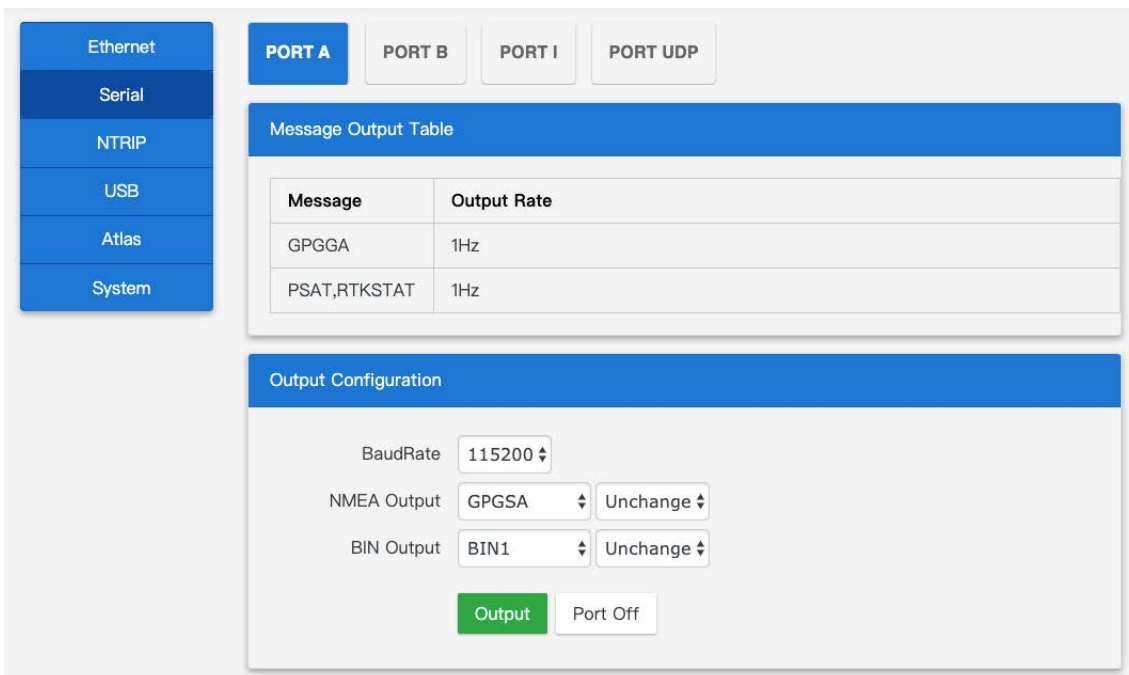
Ethernet
Serial
NTRIP
USB
Atlas
System

PORT A
PORT B
PORT I
PORT UDP

Message Output Table

| Message | Output Rate |
|---|---|
| GPGGA | 1Hz |
| PSAT,RTKSTAT | 1Hz |

Output Configuration

BaudRate 115200

NMEA Output GPGSA Unchange

BIN Output BIN1 Unchange

Output
Port Off